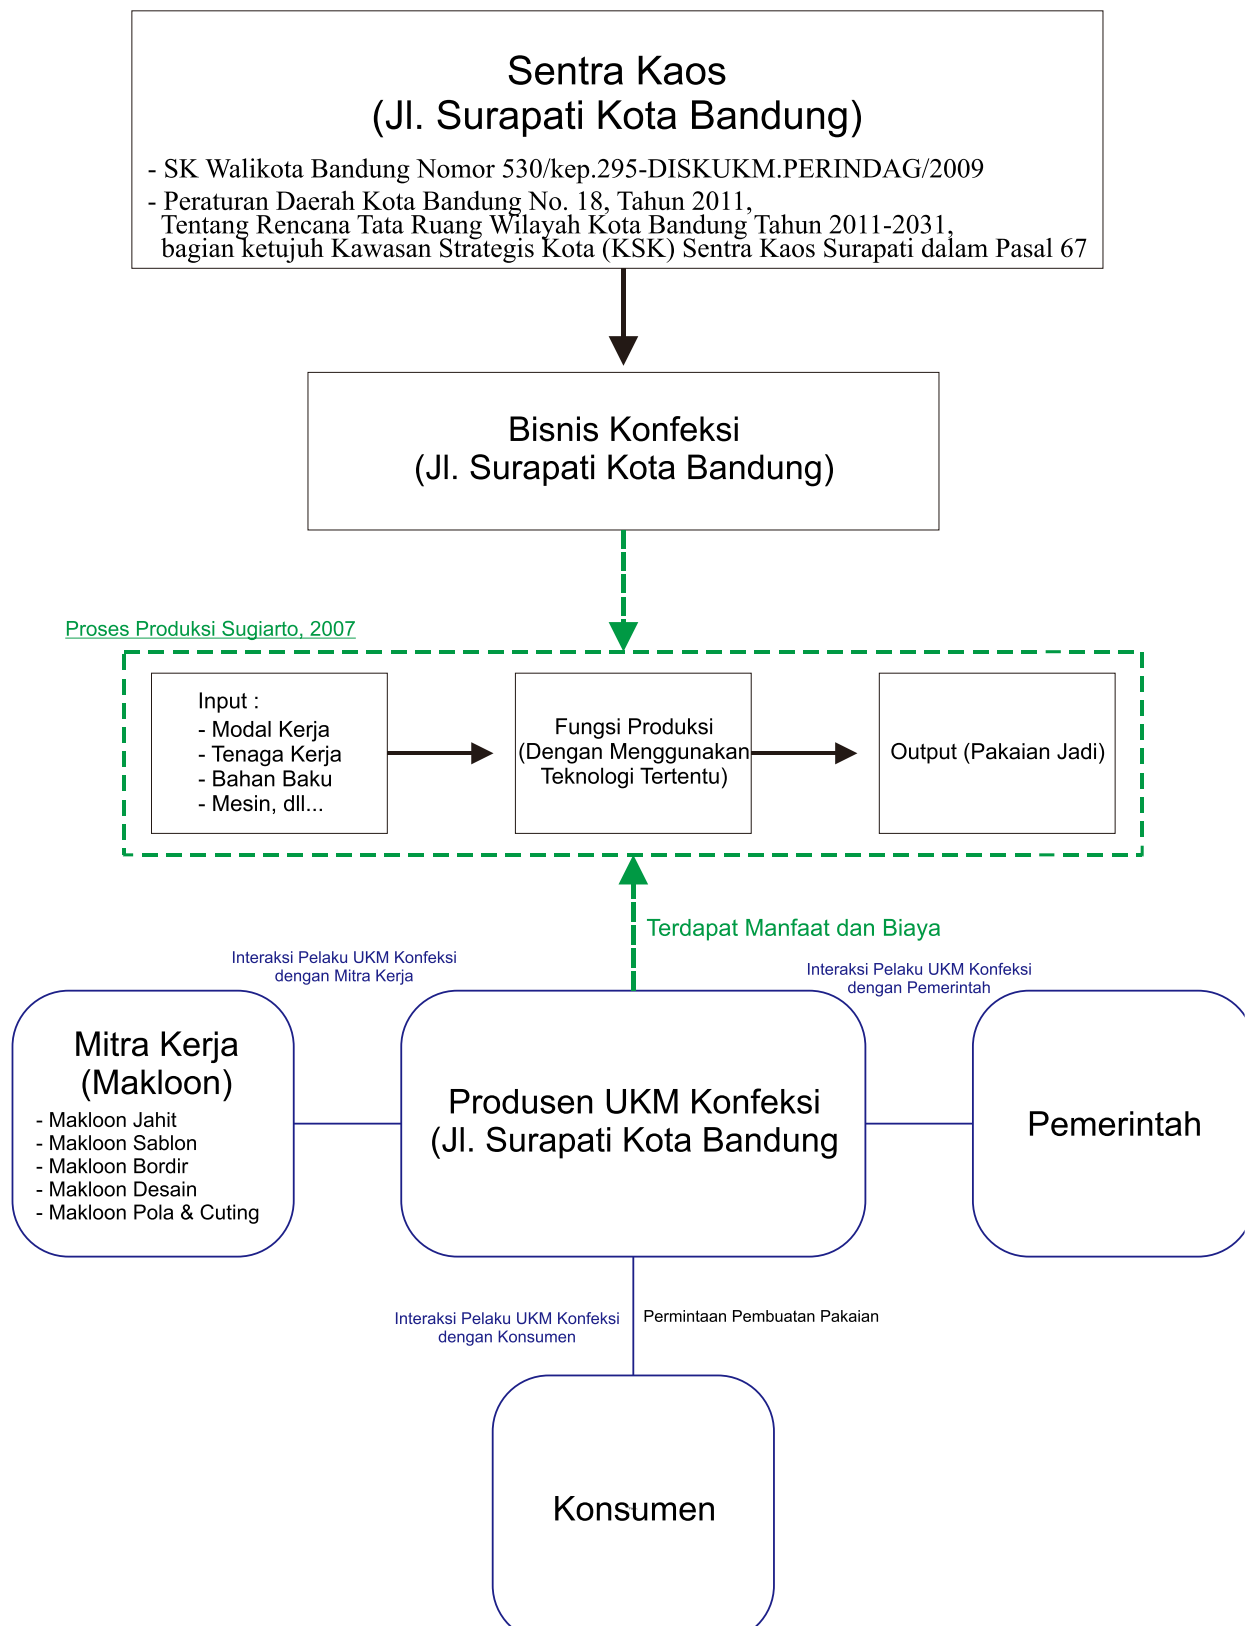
Sentra Kaos
(Jl. Surapati Kota Bandung)

- SK Walikota Bandung Nomor 530/kep.295-DISKUKM.PERINDAG/2009
- Peraturan Daerah Kota Bandung No. 18, Tahun 2011, Tentang Rencana Tata Ruang Wilayah Kota Bandung Tahun 2011-2031, bagian ketujuh Kawasan Strategis Kota (KSK) Sentra Kaos Surapati dalam Pasal 67

Bisnis Konfeksi
(Jl. Surapati Kota Bandung)

Proses Produksi Sugiarto, 2007

Input :
- Modal Kerja
- Tenaga Kerja
- Bahan Baku
- Mesin, dll...

Fungsi Produksi
(Dengan Menggunakan Teknologi Tertentu)

Output (Pakaian Jadi)

Terdapat Manfaat dan Biaya

Interaksi Pelaku UKM Konfeksi dengan Mitra Kerja

Interaksi Pelaku UKM Konfeksi dengan Pemerintah

Mitra Kerja
(Makloon)
- Makloon Jahit
- Makloon Sablon
- Makloon Bordir
- Makloon Desain
- Makloon Pola & Cuting

Produsen UKM Konfeksi
(Jl. Surapati Kota Bandung

Pemerintah

Interaksi Pelaku UKM Konfeksi dengan Konsumen

Permintaan Pembuatan Pakaian

Konsumen